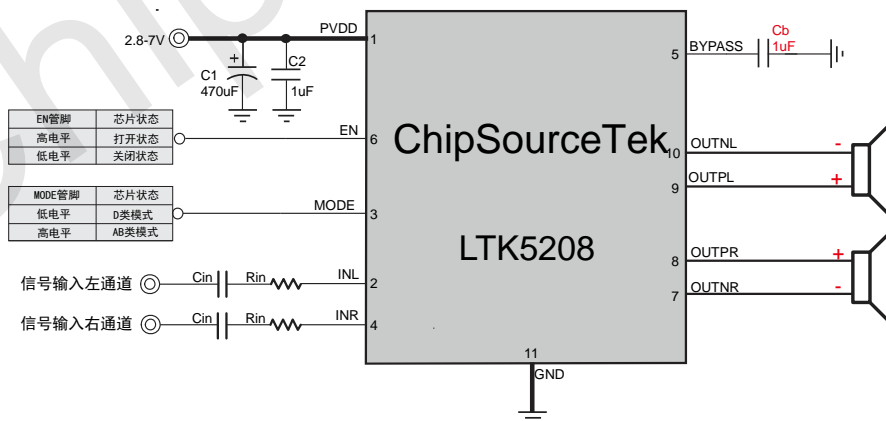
2.8-7V
PVDD
1
C1
470uF
C2
1uF

| EN管脚 | 芯片状态 |
|---|---|
| 高电平 | 打开状态 |
| 低电平 | 关闭状态 |

EN
6

| MODE管脚 | 芯片状态 |
|---|---|
| 低电平 | D类模式 |
| 高电平 | AB类模式 |

MODE
3

信号输入左通道
Cin
Rin
INL
2

信号输入右通道
Cin
Rin
INR
4

ChipSourceTek
LTK5208

5
BYPASS
Cb
1uF

10
OUTNL
-
9
OUTPL
+
8
OUTPR
+
7
OUTNR
-

11
GND